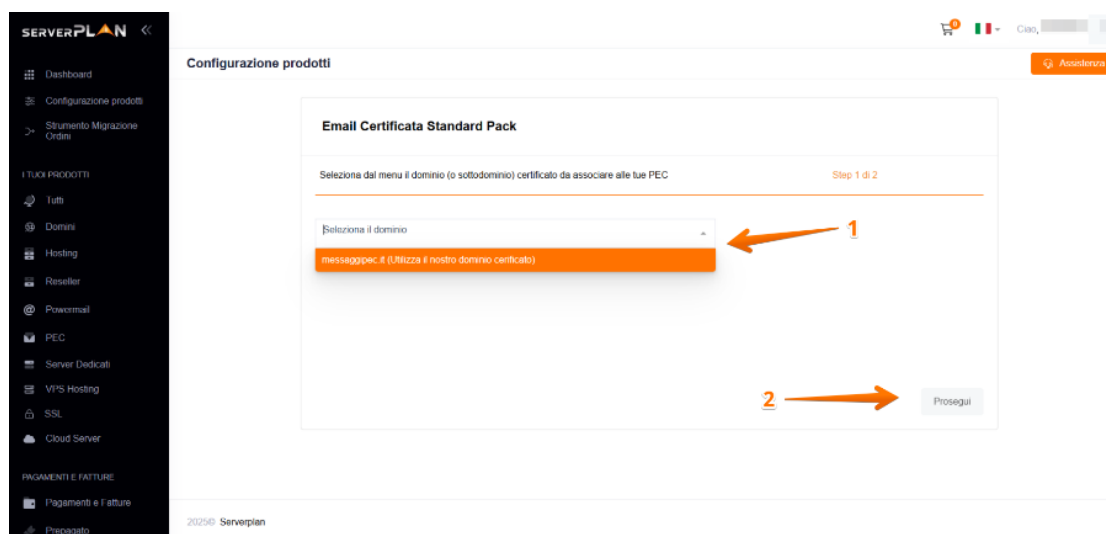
SERVERPLAN «

Dashboard
Configurazione prodotti
Strumento Migrazione Ordini

I TUOI PRODOTTI
Tutti
Domini
Hosting
Reseller
Powermail
PEC
Server Dedicati
VPS Hosting
SSL
Cloud Server

PAGAMENTI E FATTURE
Pagamenti e Fatture
Prepagato

0
Ciao, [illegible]

Configurazione prodotti

Assistenza

Email Certificata Standard Pack

Seleziona dal menu il dominio (o sottodominio) certificato da associare alle tue PEC

Step 1 di 2

Seleziona il dominio

messaggipec.it (Utilizza il nostro dominio certificato)

1

2

Prosegui

2025© Serverplan